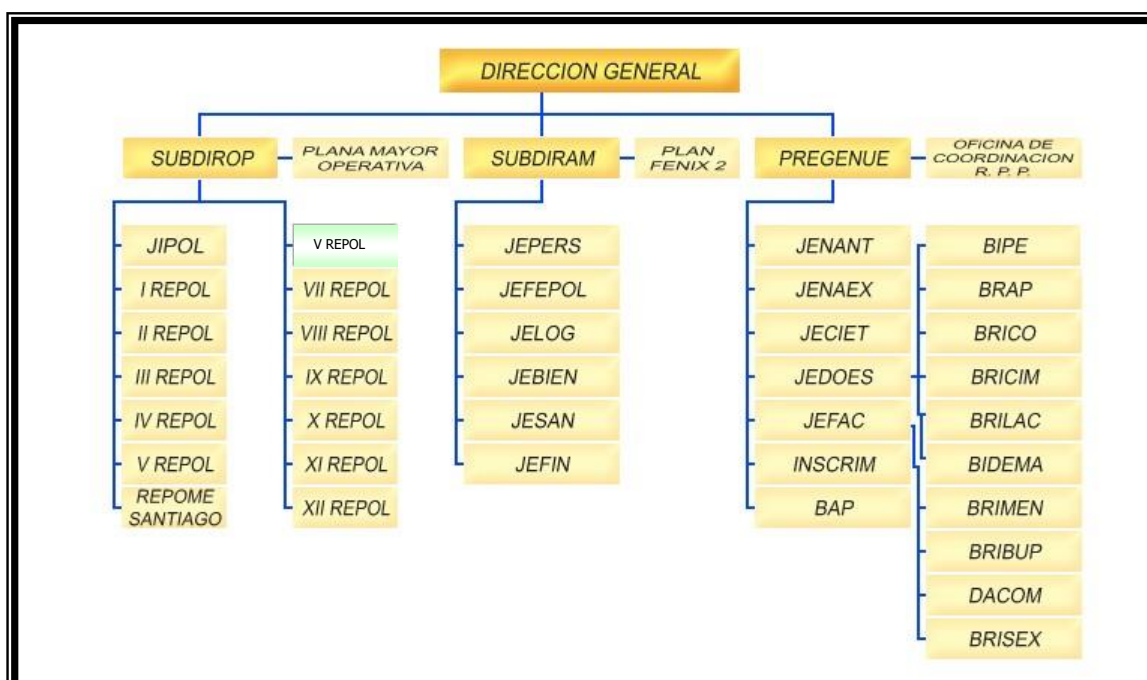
DIRECCION GENERAL

SUBDIROP

PLANA MAYOR OPERATIVA

SUBDIRAM

PLAN FENIX 2

PREGENUE

OFICINA DE COORDINACION R. P. P.

JIPOL
I REPOL
II REPOL
III REPOL
IV REPOL
V REPOL
REPOME SANTIAGO

V REPOL
VII REPOL
VIII REPOL
IX REPOL
X REPOL
XI REPOL
XII REPOL

JEPERS
JEFEPOL
JELOG
JEBIEN
JESAN
JEFIN

JENANT
JENAEX
JECIET
JEDOES
JEFAC
INSCRIM
BAP

BIPE
BRAP
BRICO
BRICIM
BRILAC
BIDEMA
BRIMEN
BRIBUP
DACOM
BRISEX